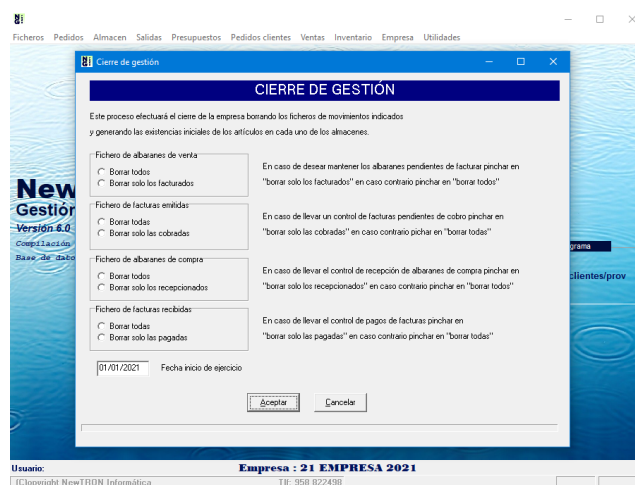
Ficheros Pedidos Almacen Salidas Presupuestos Pedidos clientes Ventas Inventario Empresa Utilidades

Cierre de gestión

CIERRE DE GESTIÓN

Este proceso efectuará el cierre de la empresa borrando los ficheros de movimientos indicados y generando las existencias iniciales de los artículos en cada uno de los almacenes.

Fichero de albaranes de venta
Borrar todos
Borrar solo los facturados

En caso de desear mantener los albaranes pendientes de facturar pinchar en "borrar solo los facturados" en caso contrario pinchar en "borrar todos"

Fichero de facturas emitidas
Borrar todas
Borrar solo las cobradas

En caso de llevar un control de facturas pendientes de cobro pinchar en "borrar solo las cobradas" en caso contrario pichar en "borrar todas"

Fichero de albaranes de compra
Borrar todos
Borrar solo los recepcionados

En caso de llevar el control de recepción de albaranes de compra pinchar en "borrar solo los recepcionados" en caso contrario pinchar en "borrar todos"

Fichero de facturas recibidas
Borrar todas
Borrar solo las pagadas

En caso de llevar el control de pagos de facturas pinchar en "borrar solo las pagadas" en caso contrario pinchar en "borrar todas"

01/01/2021 Fecha inicio de ejercicio

Aceptar Cancelar

New
Gestión
Versión 6.0
Compilación
Base de datos
grama
clientes/prov

Usuario:
Empresa : 21 EMPRESA 2021
(C)opyright NewTRON Informática
Tlf: 958 822498